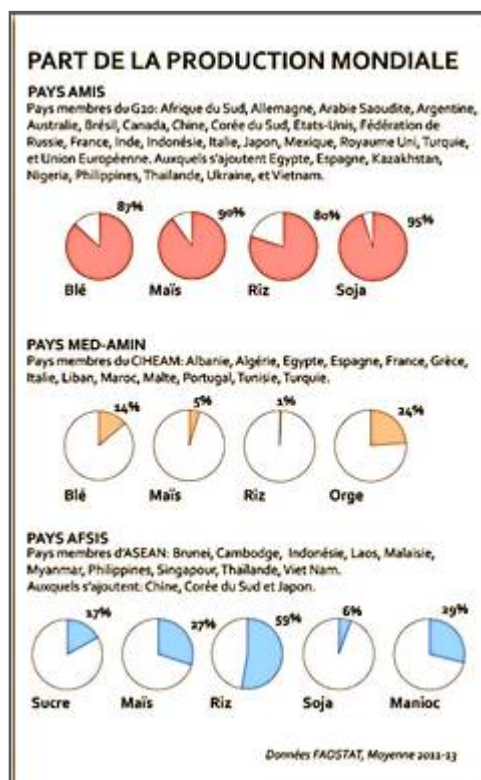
PART DE LA PRODUCTION MONDIALE

PAYS AMIS
Pays membres du G20: Afrique du Sud, Allemagne, Arabie Saoudite, Argentine, Australie, Brésil, Canada, Chine, Corée du Sud, Etats-Unis, Fédération de Russie, France, Inde, Indonésie, Italie, Japon, Mexique, Royaume Uni, Turquie, et Union Européenne. Auxquels s'ajoutent Egypte, Espagne, Kazakhstan, Nigeria, Philippines, Thailande, Ukraine, et Vietnam.

87% 90% 80% 95%
Blé Maïs Riz Soja

PAYS MED-AMIN
Pays membres du CIHEAM: Albanie, Algérie, Egypte, Espagne, France, Grèce, Italie, Liban, Maroc, Malte, Portugal, Tunisie, Turquie.

14% 5% 1% 24%
Blé Maïs Riz Orge

PAYS AFSIS
Pays membres d'ASEAN: Brunei, Cambodge, Indonésie, Laos, Malaisie, Myanmar, Philippines, Singapour, Thailande, Viet Nam.
Auxquels s'ajoutent: Chine, Corée du Sud et Japon.

17% 27% 59% 6% 29%
Sucre Maïs Riz Soja Manioc

Données FAOSTAT, Moyenne 2011-13